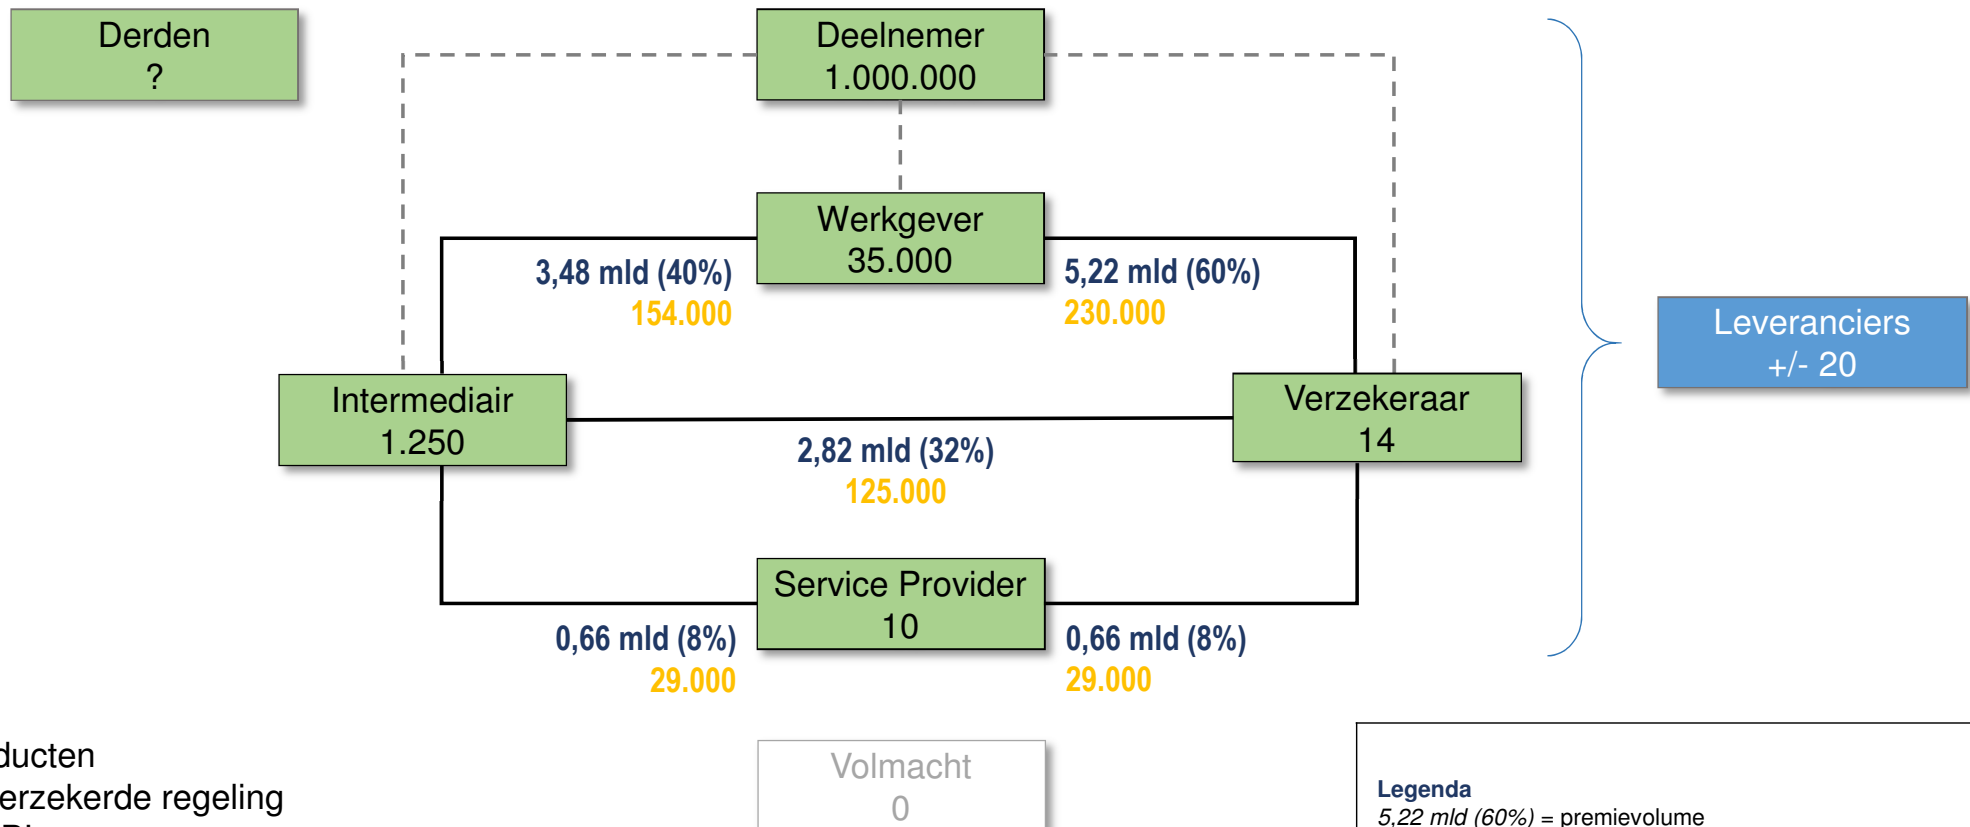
Derden
?

Deelnemer
1.000.000

Werkgever
35.000

3,48 mld (40%)
154.000

5,22 mld (60%)
230.000

Leveranciers
+/- 20

Intermediair
1.250

Verzekeraar
14

2,82 mld (32%)
125.000

Service Provider
10

0,66 mld (8%)
29.000

0,66 mld (8%)
29.000

ducten
erzekerde regeling
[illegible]

Volmacht
0

Legenda
5,22 mld (60%) = premievolume